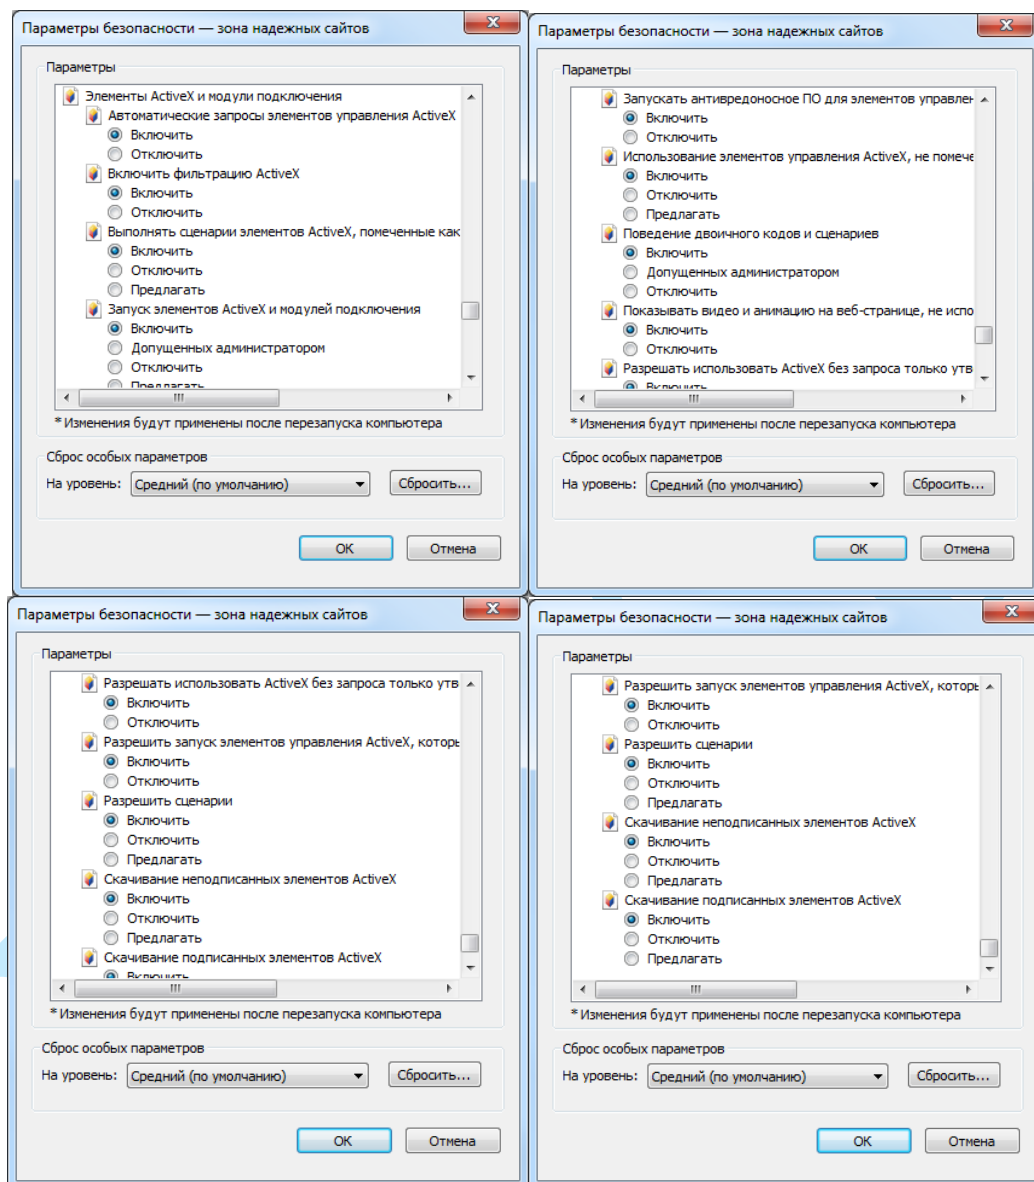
Параметры безопасности — зона надежных сайтов

Параметры

Элементы ActiveX и модули подключения
Автоматические запросы элементов управления ActiveX
Включить
Отключить
Включить фильтрацию ActiveX
Включить
Отключить
Выполнять сценарии элементов ActiveX, помеченные как
Включить
Отключить
Предлагать
Запуск элементов ActiveX и модулей подключения
Включить
Допущенных администратором
Отключить
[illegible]

III

* Изменения будут применены после перезапуска компьютера

Сброс особых параметров
На уровень: Средний (по умолчанию)
Сбросить...

ОК
Отмена

Параметры безопасности — зона надежных сайтов

Параметры

Запускать антивредоносное ПО для элементов управлен
Включить
Отключить
Использование элементов управления ActiveX, не помече
Включить
Отключить
Предлагать
Поведение двоичного кодов и сценариев
Включить
Допущенных администратором
Отключить
Показывать видео и анимацию на веб-странице, не испо
Включить
Отключить
Разрешать использовать ActiveX без запроса только утв
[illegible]

III

* Изменения будут применены после перезапуска компьютера

Сброс особых параметров
На уровень: Средний (по умолчанию)
Сбросить...

ОК
Отмена

Параметры безопасности — зона надежных сайтов

Параметры

Разрешать использовать ActiveX без запроса только утв
Включить
Отключить
Разрешить запуск элементов управления ActiveX, которь
Включить
Отключить
Разрешить сценарии
Включить
Отключить
Предлагать
Скачивание неподписанных элементов ActiveX
Включить
Отключить
Предлагать
Скачивание подписанных элементов ActiveX
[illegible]

III

* Изменения будут применены после перезапуска компьютера

Сброс особых параметров
На уровень: Средний (по умолчанию)
Сбросить...

ОК
Отмена

Параметры безопасности — зона надежных сайтов

Параметры

Разрешить запуск элементов управления ActiveX, которь
Включить
Отключить
Разрешить сценарии
Включить
Отключить
Предлагать
Скачивание неподписанных элементов ActiveX
Включить
Отключить
Предлагать
Скачивание подписанных элементов ActiveX
Включить
Отключить
Предлагать

III

* Изменения будут применены после перезапуска компьютера

Сброс особых параметров
На уровень: Средний (по умолчанию)
Сбросить...

ОК
Отмена